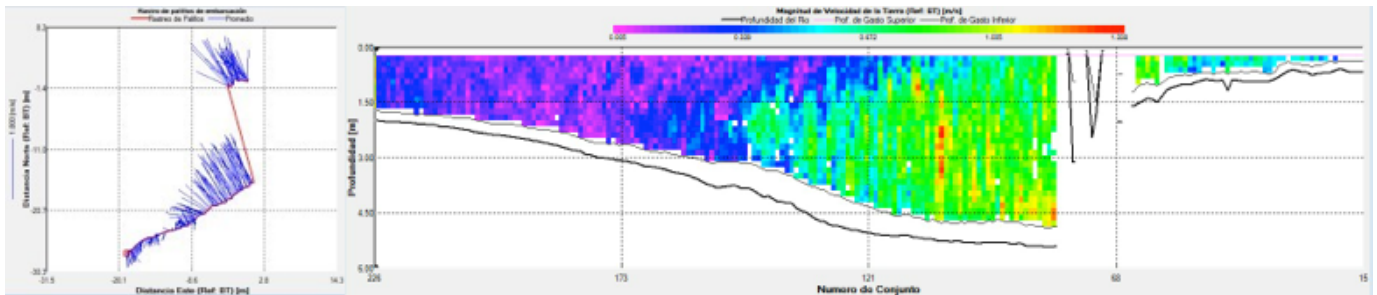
Rastro de pañitos de embarcación
Rastreo de Pañitos
Promedio

0.3
-1.4
-11.0
-20.5
-30.7
1.600 [m/s]
Distancia Norte (Ref: BT) [m]
-31.5
-20.1
-8.6
2.8
14.3
Distancia Este (Ref: BT) [m]

Magnitud de Velocidad de la Tierra (Ref: BT) [m/s]
Profundidad del Río
Prof. de Gasto Superior
Prof. de Gasto Inferior
0.000
0.336
0.672
1.008
1.344

0.00
1.50
3.00
4.50
6.00
Profundidad [m]
226
173
121
68
15
Numero de Conjunto